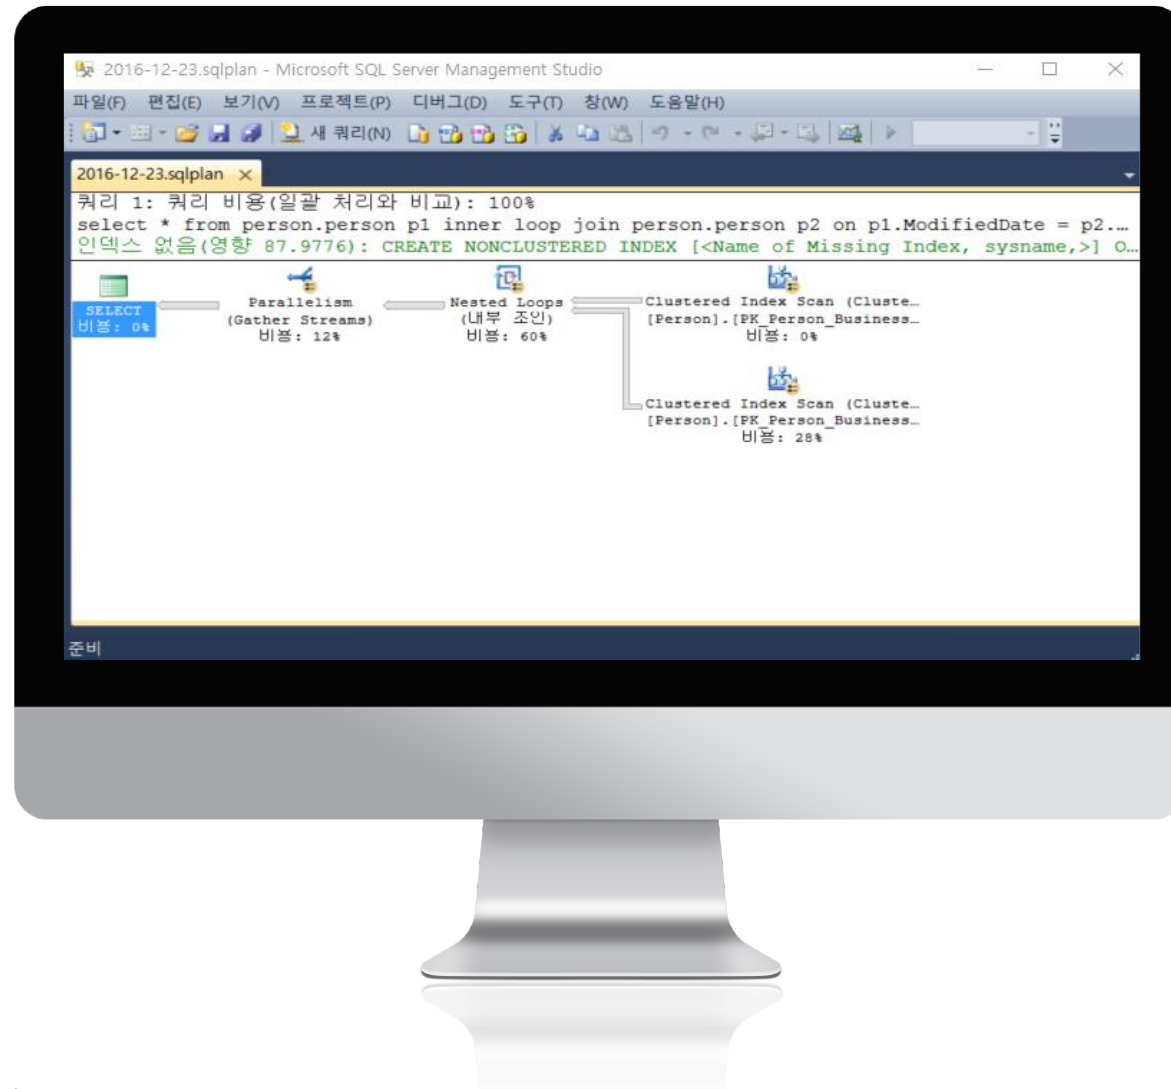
2016-12-23.sqlplan - Microsoft SQL Server Management Studio

파일(F) 편집(E) 보기(V) 프로젝트(P) 디버그(D) 도구(T) 창(W) 도움말(H)

새 쿼리(N)

2016-12-23.sqlplan ×

쿼리 1: 쿼리 비용(일괄 처리와 비교): 100%
select * from person.person p1 inner loop join person.person p2 on p1.ModifiedDate = p2....
인덱스 없음(영향 87.9776): CREATE NONCLUSTERED INDEX [<Name of Missing Index, sysname,>] O...

SELECT
비용: 0%

Parallelism
(Gather Streams)
비용: 12%

Nested Loops
(내부 조인)
비용: 60%

Clustered Index Scan (Cluste...
[Person].[PK_Person_Business...
비용: 0%

Clustered Index Scan (Cluste...
[Person].[PK_Person_Business...
비용: 28%

준비